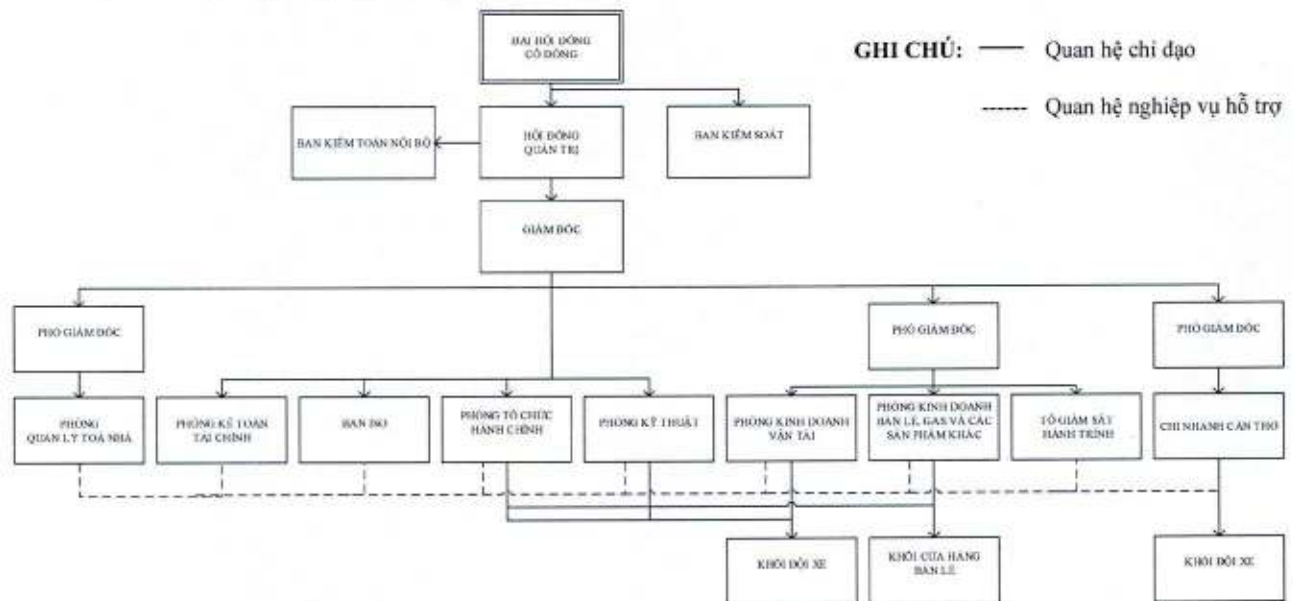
ĐẠI HỘI ĐỒNG CỔ ĐÔNG

GHI CHÚ: —— Quan hệ chỉ đạo

------ Quan hệ nghiệp vụ hỗ trợ

BAN KIỂM TOÁN NỘI BỘ

HỘI ĐỒNG QUẢN TRỊ

BAN KIỂM SOÁT

GIÁM ĐỐC

PHÓ GIÁM ĐỐC

PHÓ GIÁM ĐỐC

PHÓ GIÁM ĐỐC

PHÒNG QUẢN LÝ TOÀ NHÀ

PHÒNG KẾ TOÁN TÀI CHÍNH

BAN ISO

PHÒNG TỔ CHỨC HÀNH CHÍNH

PHÒNG KỸ THUẬT

PHÒNG KINH DOANH VẬN TẢI

PHÒNG KINH DOANH BÁN LẺ, GAS VÀ CÁC SẢN PHẨM KHÁC

TỔ GIÁM SÁT HÀNH TRÌNH

CHI NHÁNH CẦN THƠ

KHỐI ĐỘI XE

KHỐI CỬA HÀNG BÁN LẺ

KHỐI ĐỘI XE